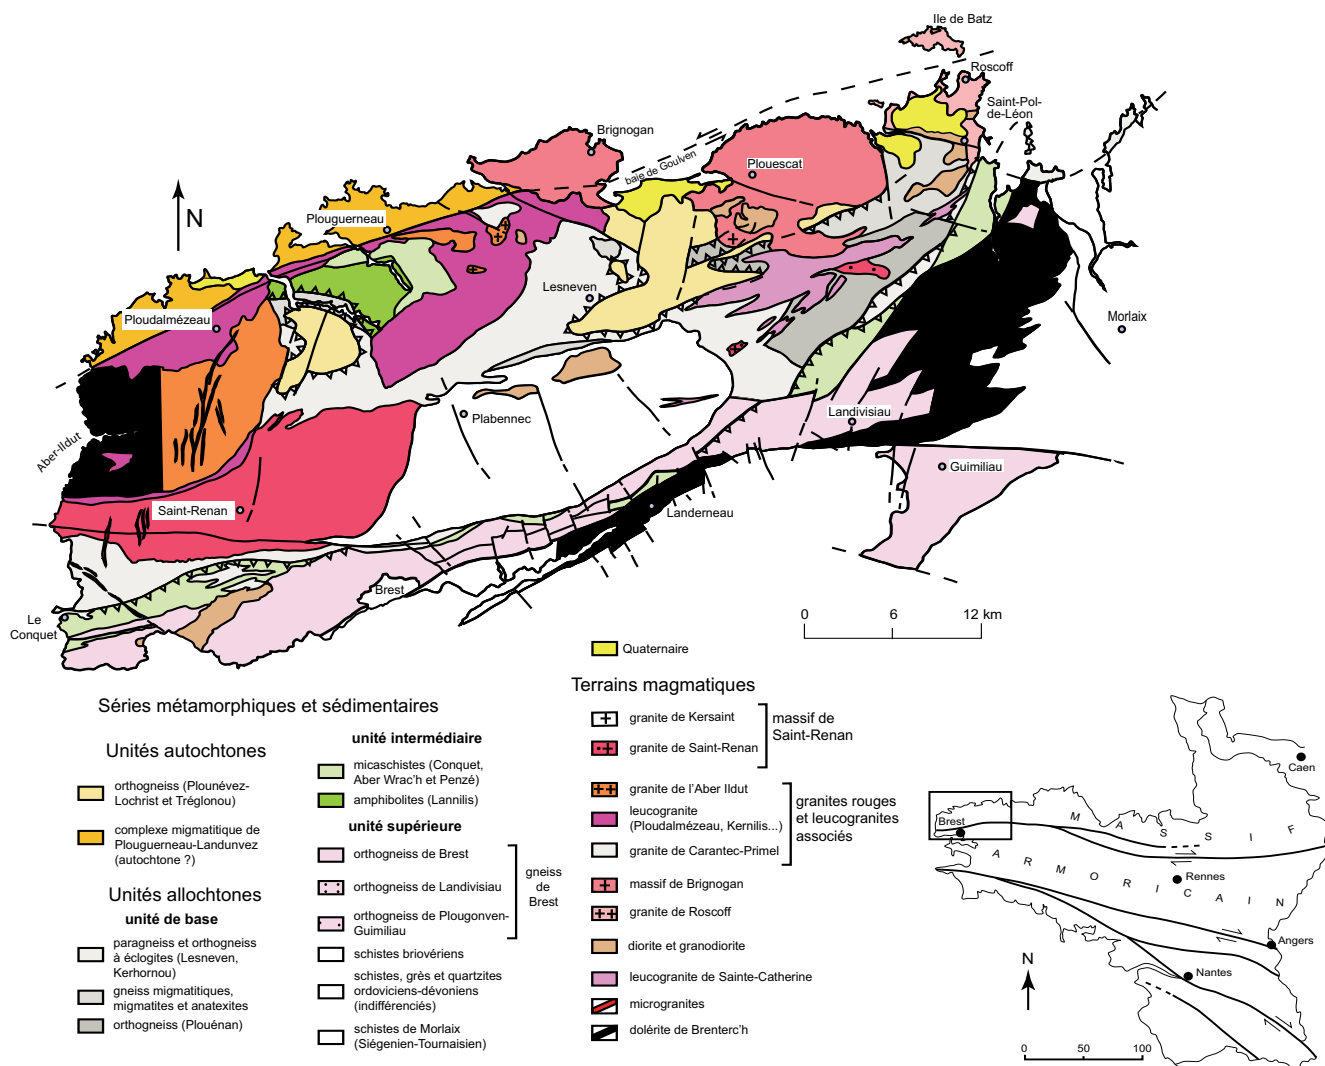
Ile de Batz
Roscoff
Saint-Pol-de-Léon
Brignogan
baie de Goulven
Plouescat
N
Plouguerneau
Lesneven
Morlaix
Ploudalmézeau
Aber-Ildut
Plabennec
Landivisiau
Guimiliau
Saint-Renan
Landerneau
Brest
Le Conquet
0 6 12 km
Quaternaire

Séries métamorphiques et sédimentaires

Unités autochtones
orthogneiss (Plounévez-Lochrist et Tréglonou)
complexe migmatitique de Plouguerneau-Landunvez (autochtone ?)

Unités allochtones
unité de base
paragneiss et orthogneiss à éclogites (Lesneven, Kerhornou)
gneiss migmatitiques, migmatites et anatexites
orthogneiss (Plouénan)

unité intermédiaire
micaschistes (Conquet, Aber Wrac'h et Penzé)
amphibolites (Lannilis)

unité supérieure
orthogneiss de Brest
orthogneiss de Landivisiau
orthogneiss de Plougonven-Guimiliau
gneiss de Brest
schistes briovériens
schistes, grès et quartzites ordoviciens-dévoniens (indifférenciés)
schistes de Morlaix (Siégenien-Tournaisien)

Terrains magmatiques
granite de Kersaint
granite de Saint-Renan
massif de Saint-Renan
granite de l'Aber Ildut
leucogranite (Ploudalmézeau, Kernilis...)
granite de Carantec-Primel
granites rouges et leucogranites associés
massif de Brignogan
granite de Roscoff
diorite et granodiorite
leucogranite de Sainte-Catherine
microgranites
dolérite de Brenterc'h

Caen
Brest
M A S S I F
A R M O R I C A I N
Rennes
Angers
Nantes
N
0 50 100